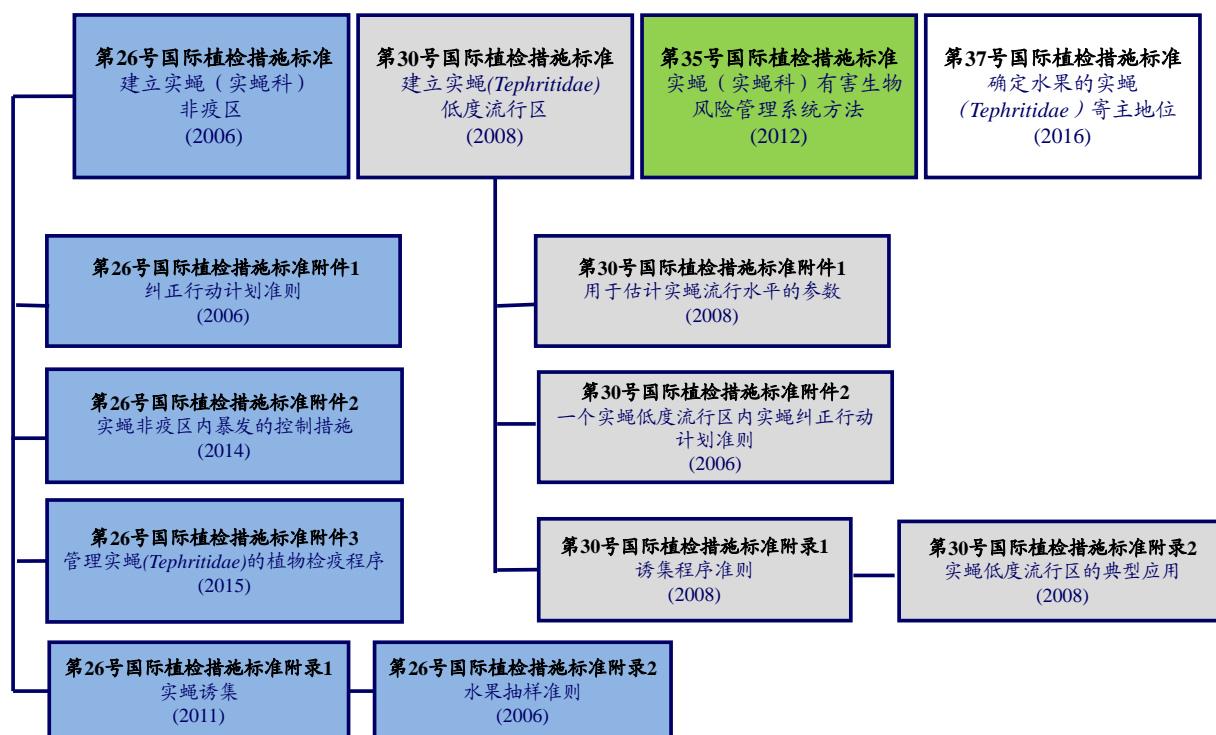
第26号国际植检措施标准
建立实蝇（实蝇科）非疫区
(2006)

第30号国际植检措施标准
建立实蝇(*Tephritidae*)低度流行区
(2008)

第35号国际植检措施标准
实蝇（实蝇科）有害生物风险管理系统方法
(2012)

第37号国际植检措施标准
确定水果的实蝇（*Tephritidae*）寄主地位
(2016)

第26号国际植检措施标准附件1
纠正行动计划准则
(2006)

第30号国际植检措施标准附件1
用于估计实蝇流行水平的参数
(2008)

第26号国际植检措施标准附件2
实蝇非疫区内暴发的控制措施
(2014)

第30号国际植检措施标准附件2
一个实蝇低度流行区内实蝇纠正行动计划准则
(2006)

第26号国际植检措施标准附件3
管理实蝇(*Tephritidae*)的植物检疫程序
(2015)

第30号国际植检措施标准附录1
诱集程序准则
(2008)

第30号国际植检措施标准附录2
实蝇低度流行区的典型应用
(2008)

第26号国际植检措施标准附录1
实蝇诱集
(2011)

第26号国际植检措施标准附录2
水果抽样准则
(2006)